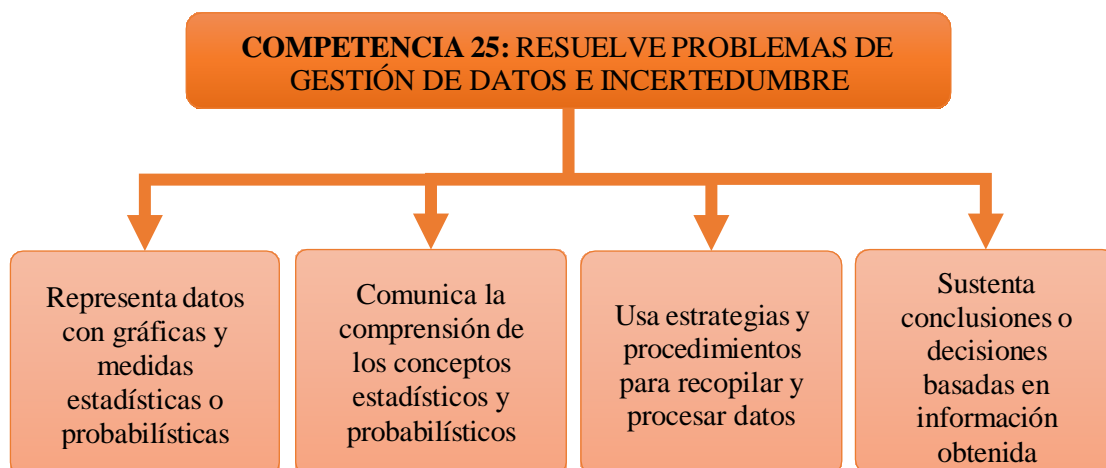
**COMPETENCIA 25:** RESUELVE PROBLEMAS DE GESTIÓN DE DATOS E INCERTEDUMBRE

Representa datos con gráficas y medidas estadísticas o probabilísticas

Comunica la comprensión de los conceptos estadísticos y probabilísticos

Usa estrategias y procedimientos para recopilar y procesar datos

Sustenta conclusiones o decisiones basadas en información obtenida